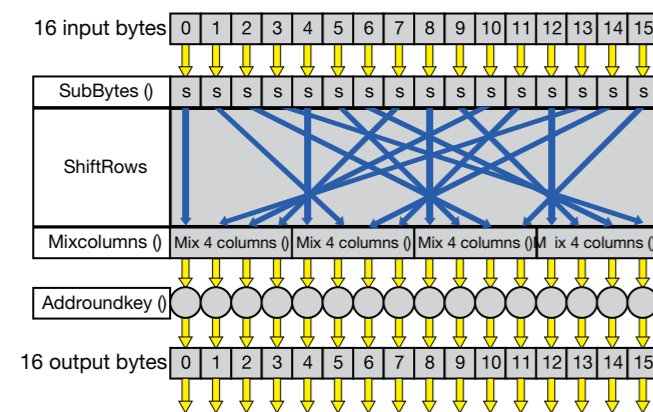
16 input bytes

| 0 | 1 | 2 | 3 | 4 | 5 | 6 | 7 | 8 | 9 | 10 | 11 | 12 | 13 | 14 | 15 |
|---|---|---|---|---|---|---|---|---|---|---|---|---|---|---|---|

SubBytes ()

| s | s | s | s | s | s | s | s | s | s | s | s | s | s | s | s |
|---|---|---|---|---|---|---|---|---|---|---|---|---|---|---|---|

ShiftRows

Mixcolumns ()

Mix 4 columns () Mix 4 columns () Mix 4 columns () M ix 4 columns ()

Addroundkey ()

16 output bytes

| 0 | 1 | 2 | 3 | 4 | 5 | 6 | 7 | 8 | 9 | 10 | 11 | 12 | 13 | 14 | 15 |
|---|---|---|---|---|---|---|---|---|---|---|---|---|---|---|---|